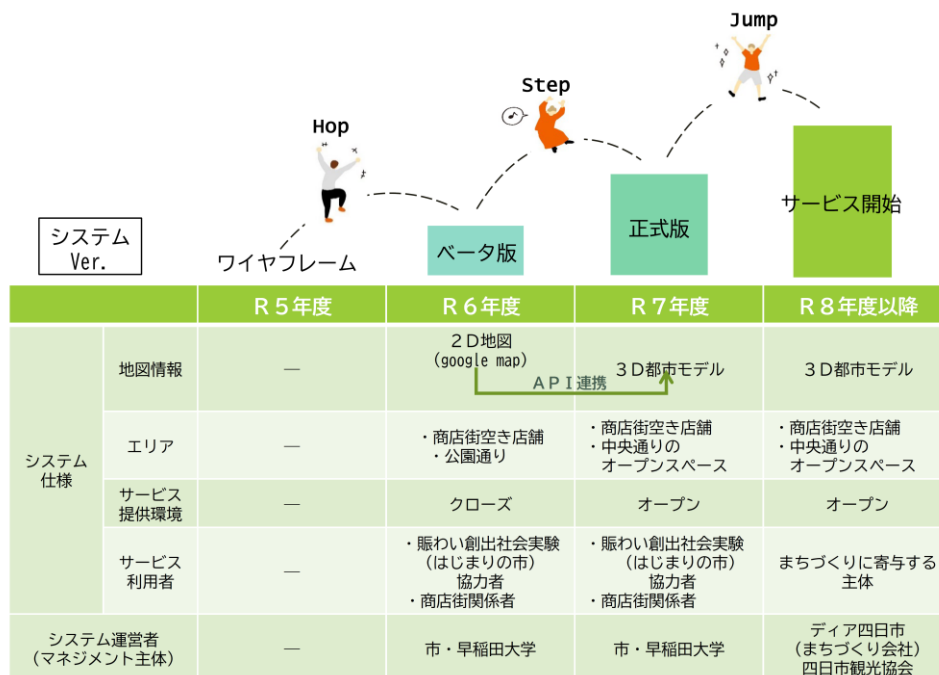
Jump

Step

Hop

システム Ver.

ワイヤフレーム

ベータ版

正式版

サービス開始

| | | R５年度 | R６年度 | R７年度 | R８年度以降 |
|---|---|---|---|---|---|
| システム仕様 | 地図情報 | — | ２Ｄ地図 (google map) | ３Ｄ都市モデル | ３Ｄ都市モデル |
| | エリア | — | ・商店街空き店舗 ・公園通り | ・商店街空き店舗 ・中央通りのオープンスペース | ・商店街空き店舗 ・中央通りのオープンスペース |
| | サービス提供環境 | — | クローズ | オープン | オープン |
| | サービス利用者 | — | ・賑わい創出社会実験（はじまりの市）協力者 ・商店街関係者 | ・賑わい創出社会実験（はじまりの市）協力者 ・商店街関係者 | まちづくりに寄与する主体 |
| システム運営者（マネジメント主体） | | — | 市・早稲田大学 | 市・早稲田大学 | ディア四日市（まちづくり会社）四日市観光協会 |

ＡＰＩ連携